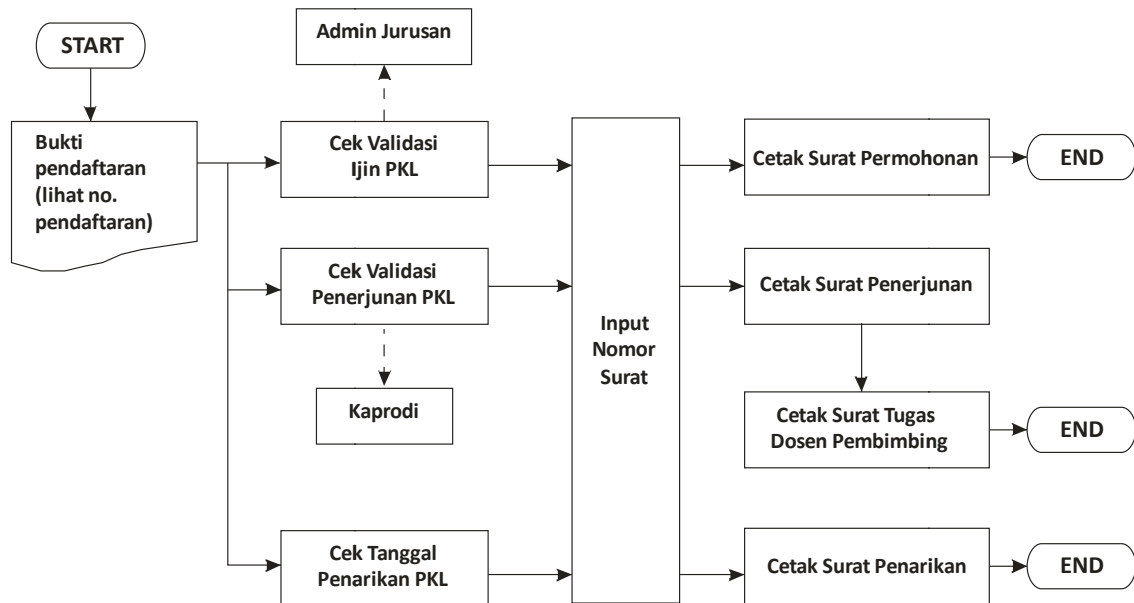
START

Bukti pendaftaran (lihat no. pendaftaran)

Admin Jurusan

Cek Validasi Ijin PKL

Cek Validasi Penerjunan PKL

Kaprodi

Cek Tanggal Penarikan PKL

Input Nomor Surat

Cetak Surat Permohonan

END

Cetak Surat Penerjunan

Cetak Surat Tugas Dosen Pembimbing

END

Cetak Surat Penarikan

END